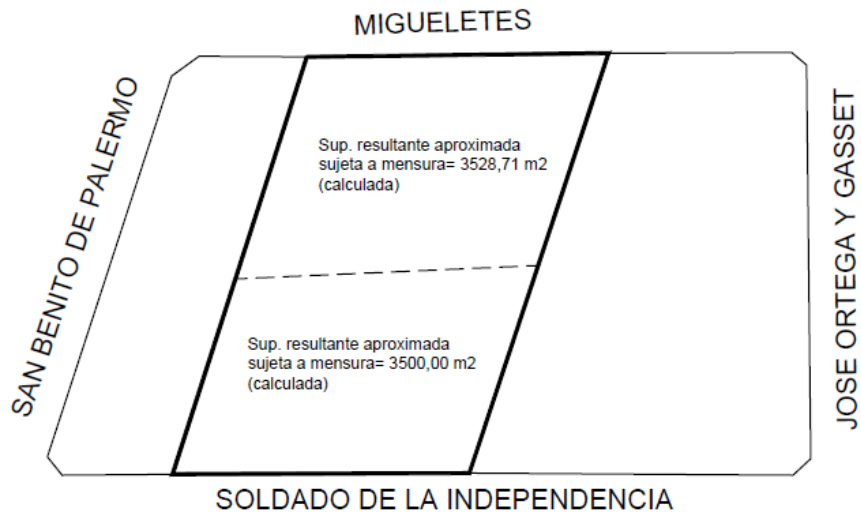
MIGUELETES

SAN BENITO DE PALERMO

Sup. resultante aproximada sujeta a mensura= 3528,71 m2 (calculada)

Sup. resultante aproximada sujeta a mensura= 3500,00 m2 (calculada)

JOSE ORTEGA Y GASSET

SOLDADO DE LA INDEPENDENCIA